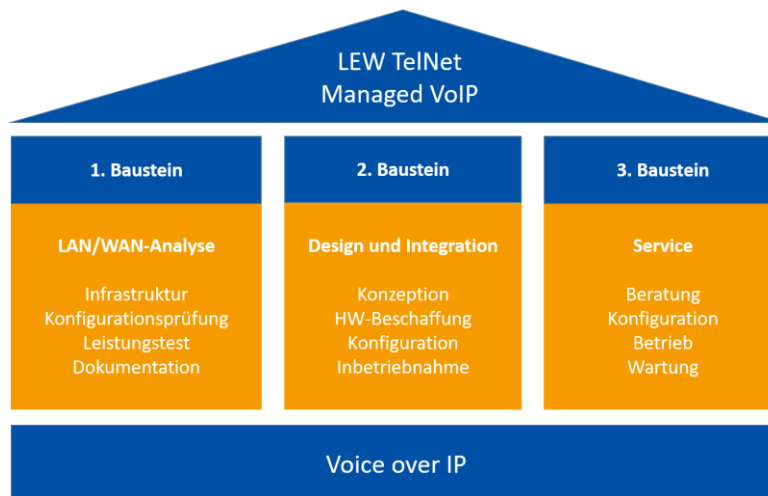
LEW TelNet
Managed VoIP

1. Baustein

LAN/WAN-Analyse

Infrastruktur
Konfigurationsprüfung
Leistungstest
Dokumentation

2. Baustein

Design und Integration

Konzeption
HW-Beschaffung
Konfiguration
Inbetriebnahme

3. Baustein

Service

Beratung
Konfiguration
Betrieb
Wartung

Voice over IP